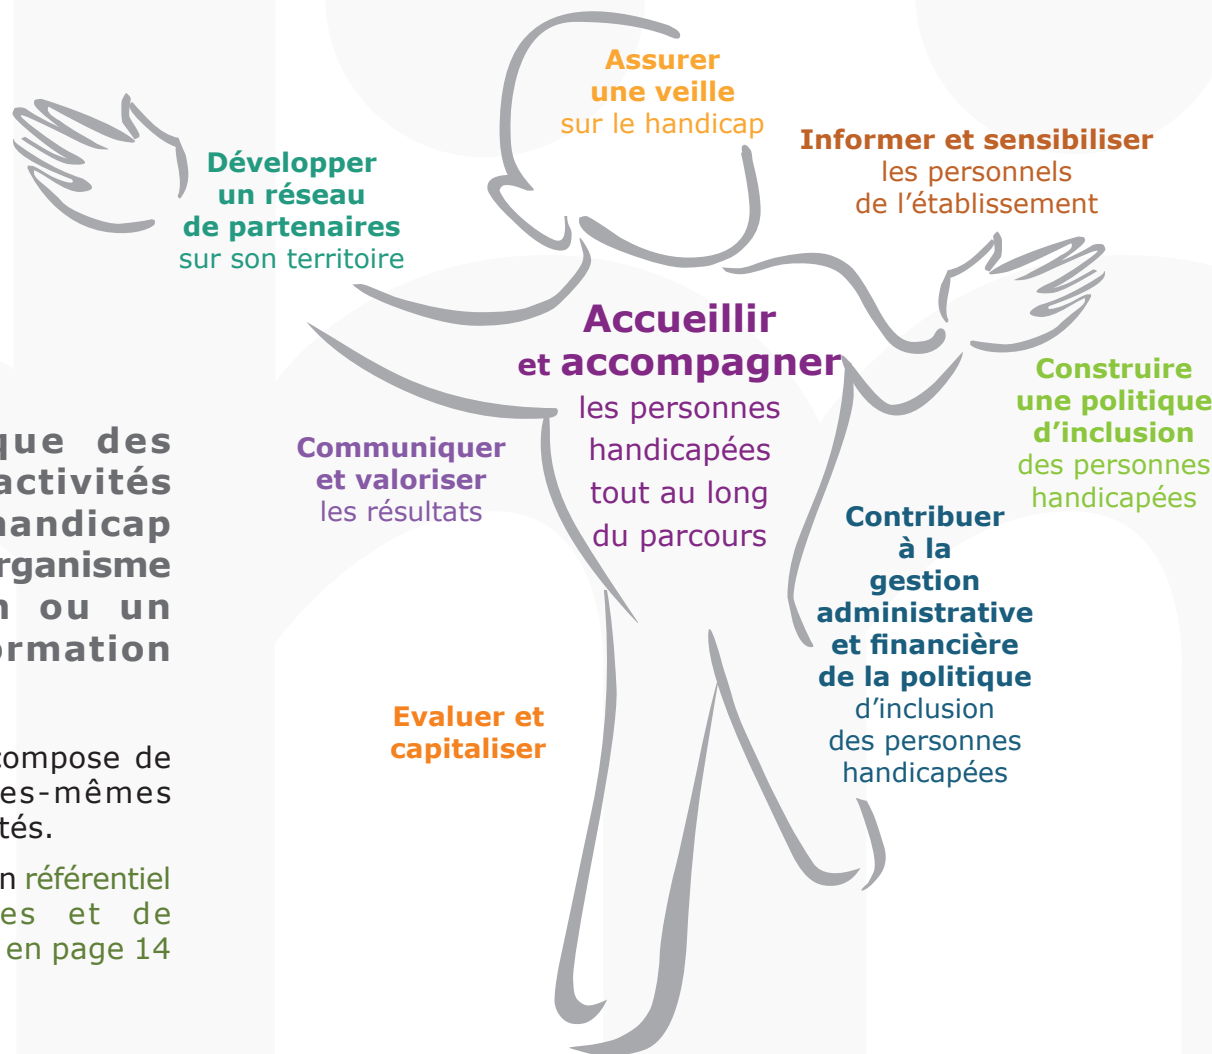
que des
activités
handicap
rganisme
n ou un
rmation

compose de
es-mêmes
tés.

n référentiel
es et de
en page 14

Assurer
une veille
sur le handicap

Développer
un réseau
de partenaires
sur son territoire

Informer et sensibiliser
les personnels
de l'établissement

Accueillir
et accompagner
les personnes
handicapées
tout au long
du parcours

Construire
une politique
d'inclusion
des personnes
handicapées

Communiquer
et valoriser
les résultats

Contribuer
à la
gestion
administrative
et financière
de la politique
d'inclusion
des personnes
handicapées

Evaluer et
capitaliser